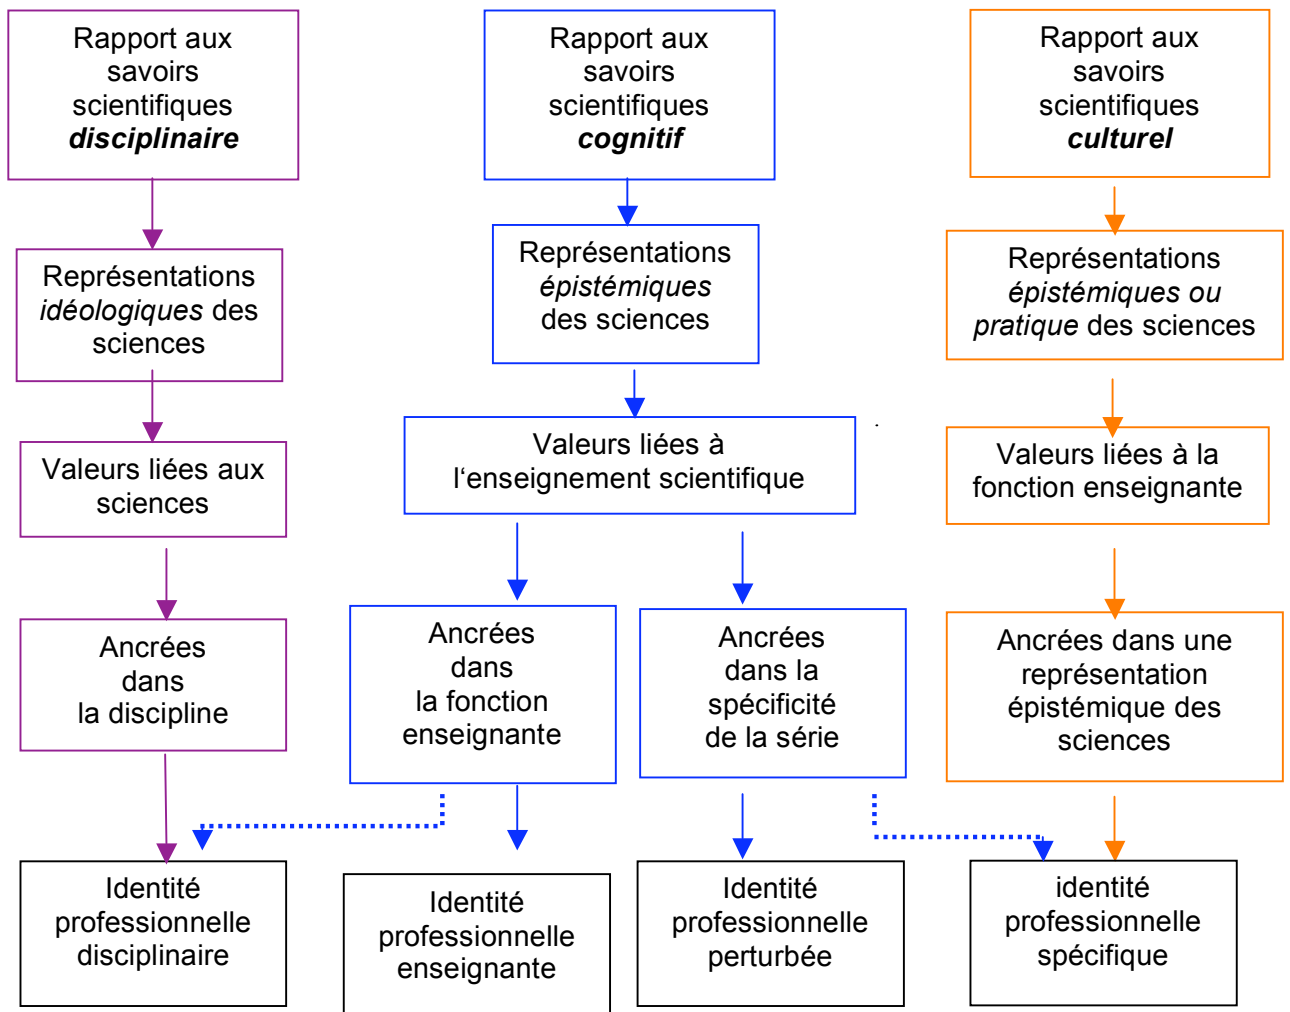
Rapport aux savoirs scientifiques ***disciplinaire***

Représentations *idéologiques* des sciences

Valeurs liées aux sciences

Ancrées dans la discipline

Identité professionnelle disciplinaire

Rapport aux savoirs scientifiques ***cognitif***

Représentations *épistémiques* des sciences

Valeurs liées à l'enseignement scientifique

Ancrées dans la fonction enseignante

Identité professionnelle enseignante

Ancrées dans la spécificité de la série

Identité professionnelle perturbée

Rapport aux savoirs scientifiques ***culturel***

Représentations *épistémiques ou pratique* des sciences

Valeurs liées à la fonction enseignante

Ancrées dans une représentation épistémique des sciences

identité professionnelle spécifique